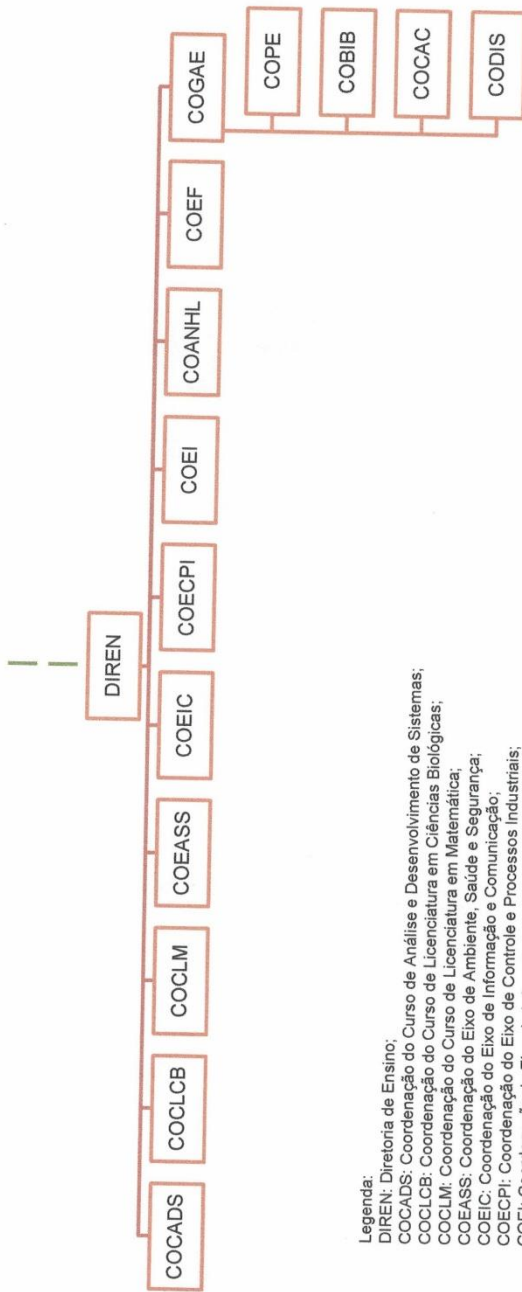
DIREN

COCADS
COCLCB
COCLM
COEASS
COEIC
COECPI
COEI
COANHL
COEF
COGAE

COPE
COBIB
COCAC
CODIS

Legenda:
DIREN: Diretoria de Ensino;
COCADS: Coordenação do Curso de Análise e Desenvolvimento de Sistemas;
COCLCB: Coordenação do Curso de Licenciatura em Ciências Biológicas;
COCLM: Coordenação do Curso de Licenciatura em Matemática;
COEASS: Coordenação do Eixo de Ambiente, Saúde e Segurança;
COEIC: Coordenação do Eixo de Informação e Comunicação;
COECPI: Coordenação do Eixo de Controle e Processos Industriais;
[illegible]